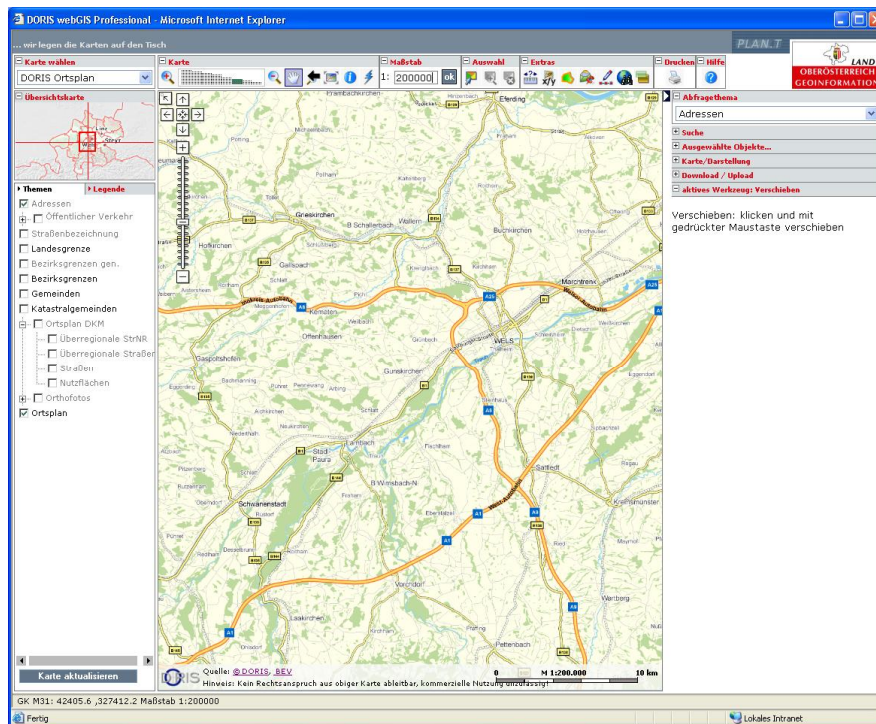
DORIS webGIS Professional - Microsoft Internet Explorer

... wir legen die Karten auf den Tisch

PLAN.T

LAND OBERÖSTERREICH GEOINFORMATION

Karte wählen
DORIS Ortsplan

Karte

Maßstab
1: 200000 ok

Auswahl

Extras

Drucken

Hilfe

Übersichtskarte

Themen
Legende

Adressen
Öffentlicher Verkehr
Straßenbezeichnung
Landesgrenze
Bezirksgrenzen gen.
Bezirksgrenzen
Gemeinden
Katastralgemeinden
Ortsplan DKM
Überregionale StrNR
Überregionale Straßen
Straßen
Nutzflächen
Orthofotos
Ortsplan

Karte aktualisieren

Eferding
Grieskirchen
Schallerbach
Wallern
Buchkirchen
Marchtrenk
Hofkirchen
Gallspach
Kematen
Offenhausen
WELS
Gaspoltshofen
Gunskirchen
Lambach
Stadl-Paura
Sattledt
Schwanenstadt
Kremsmünster
Vorchdorf
Wartberg
Laakirchen
Pettenbach
Innkreis Autobahn
Welser Autobahn
A8
A25
A1
A9

Quelle: © DORIS, BEV
Hinweis: Kein Rechtsanspruch aus obiger Karte ableitbar, kommerzielle Nutzung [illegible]

0
M 1:200.000
10 km

Abfragethema
Adressen
Suche
Ausgewählte Objekte...
Karte/Darstellung
Download / Upload
aktives Werkzeug: Verschieben

Verschieben: klicken und mit gedrückter Maustaste verschieben

GK M31: 42405.6 ,327412.2 Maßstab 1:200000

Fertig

Lokales Intranet